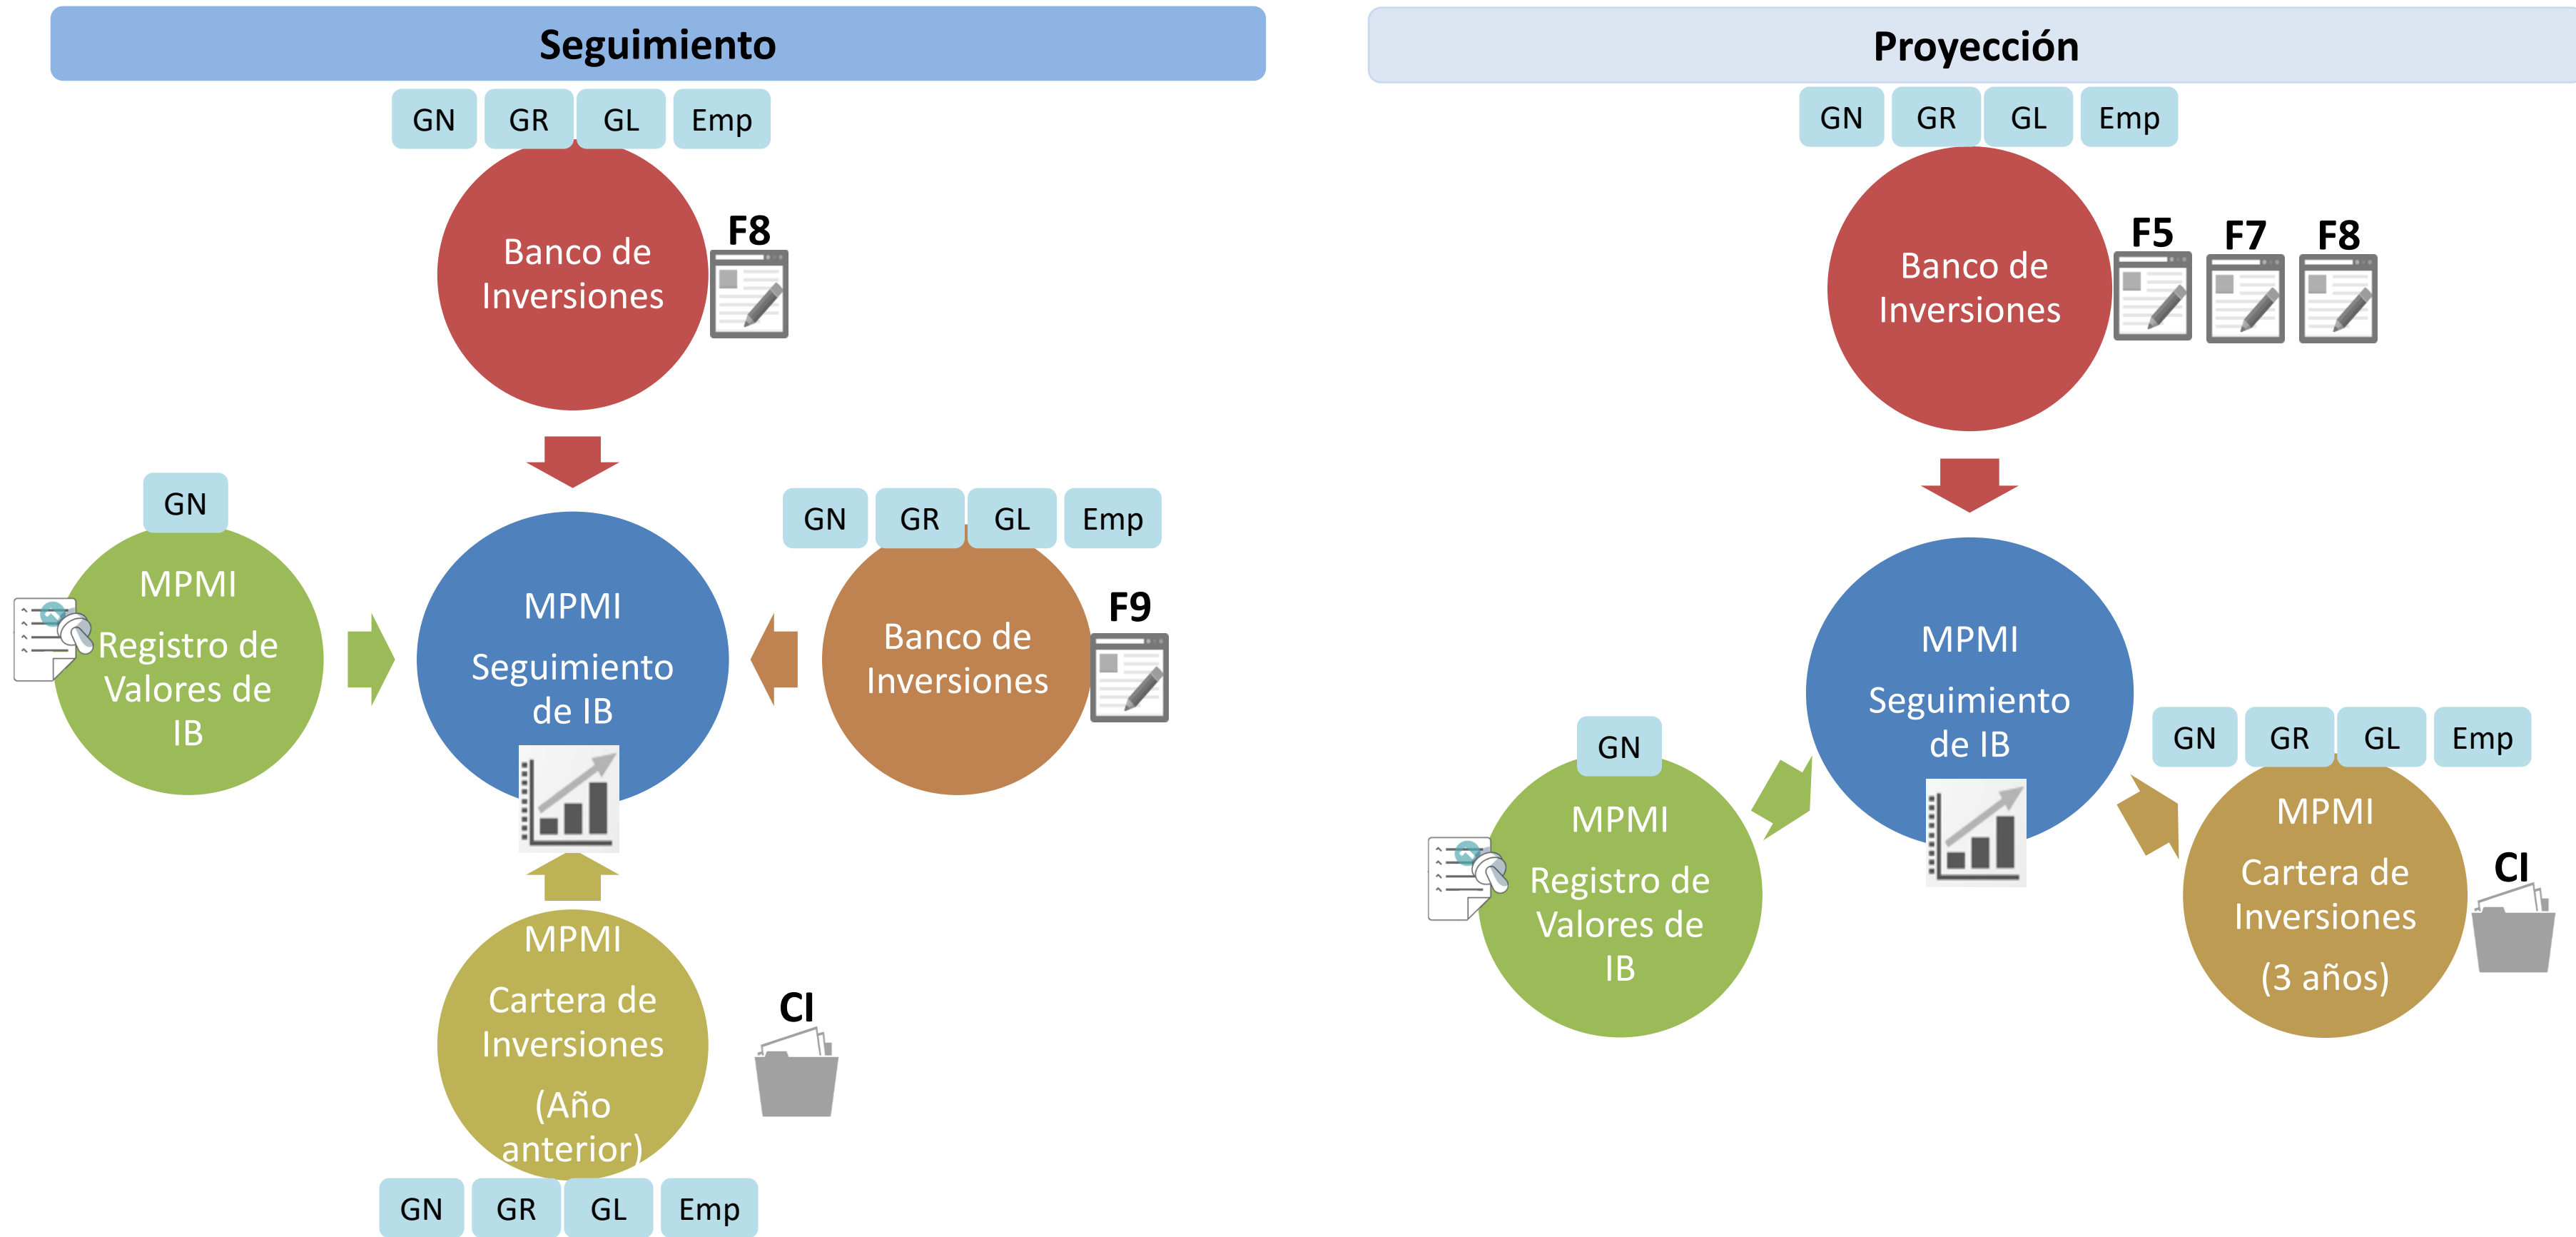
Seguimiento

GN GR GL Emp

Banco de Inversiones

F8

GN

MPMI Registro de Valores de IB

MPMI Seguimiento de IB

GN GR GL Emp

Banco de Inversiones

F9

MPMI Cartera de Inversiones (Año anterior)

CI

GN GR GL Emp

Proyección

GN GR GL Emp

Banco de Inversiones

F5 F7 F8

MPMI Seguimiento de IB

GN

MPMI Registro de Valores de IB

GN GR GL Emp

MPMI Cartera de Inversiones (3 años)

CI